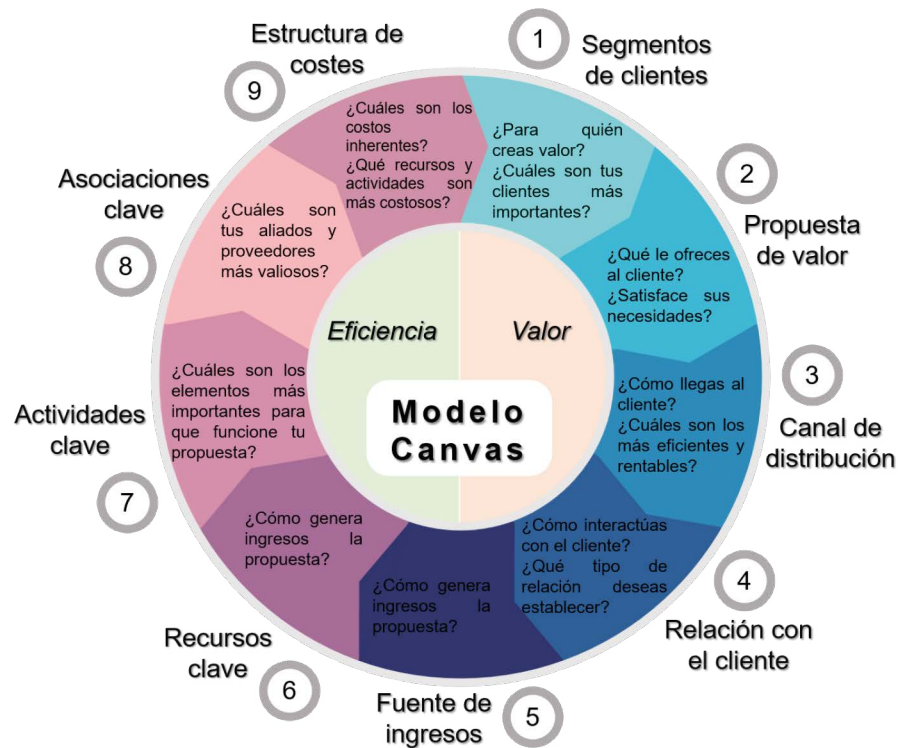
1 Segmentos de clientes

¿Para quién creas valor? ¿Cuáles son tus clientes más importantes?

2 Propuesta de valor

¿Qué le ofreces al cliente? ¿Satisface sus necesidades?

3 Canal de distribución

¿Cómo llegas al cliente? ¿Cuáles son los más eficientes y rentables?

4 Relación con el cliente

¿Cómo interactúas con el cliente? ¿Qué tipo de relación deseas establecer?

5 Fuente de ingresos

¿Cómo genera ingresos la propuesta?

6 Recursos clave

¿Cómo genera ingresos la propuesta?

7 Actividades clave

¿Cuáles son los elementos más importantes para que funcione tu propuesta?

8 Asociaciones clave

¿Cuáles son tus aliados y proveedores más valiosos?

9 Estructura de costes

¿Cuáles son los costos inherentes? ¿Qué recursos y actividades son más costosos?

Eficiencia

Valor

Modelo Canvas